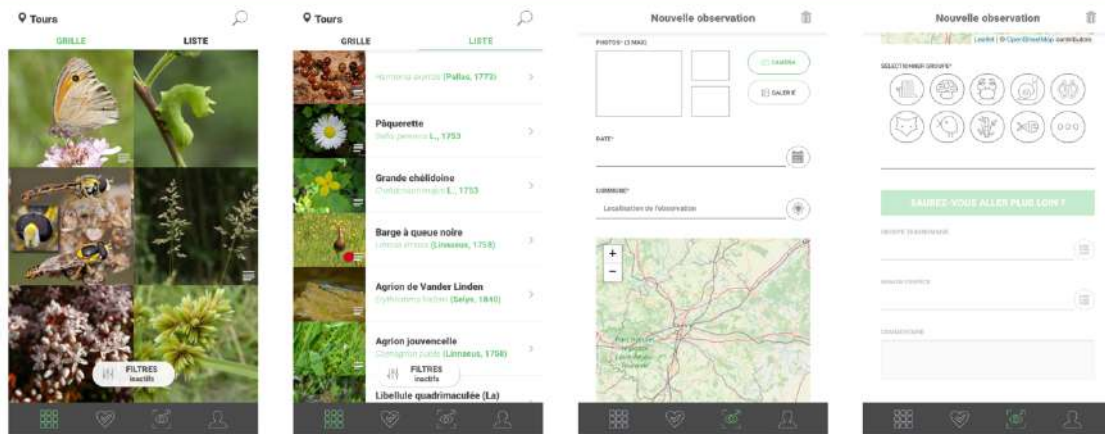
Tours

GRILLE

LISTE

FILTRES
inactifs

Tours

GRILLE

LISTE

Harmonia axyridis (Pallas, 1773)

Pâquerette
Bellis perennis L., 1753

Grande chélidoine
Chelidonium majus L., 1753

Barge à queue noire
Limosa limosa (Linnaeus, 1758)

Agrion de Vander Linden
Erythromma lindenii (Selys, 1840)

Agrion jouvencelle
Coenagrion puella (Linnaeus, 1758)

FILTRES
inactifs

Libellule quadrimaculée (La)

Nouvelle observation

PHOTOS* (3 MAX)

CAMERA

GALERIE

DATE*

COMMUNE*

Localisation de l'observation

+

−

Nouvelle observation

Leaflet | © OpenStreetMap contributors

SELECTIONNER GROUPE*

SAUREZ-VOUS ALLER PLUS LOIN ?

GROUPE TAXONOMIQUE

NOM DE L'ESPECE

COMMENTAIRE